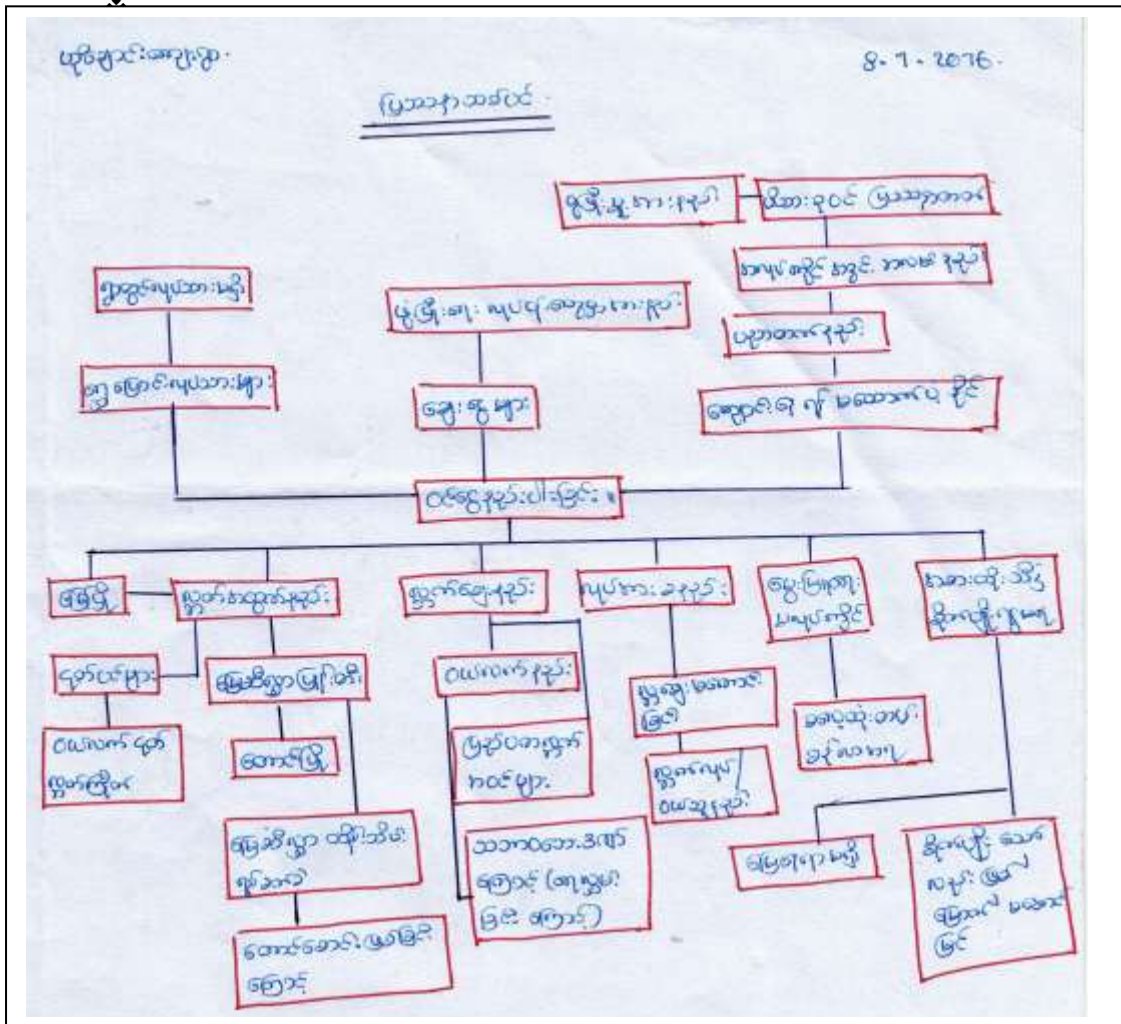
ဟုဝ်ချွန်းကျေးရွာ·

8·7·2016·

ပြဿနာသစ်ပင်

မြို့နှင့်ဝေးကွာခြင်း

ကျောင်းစိုက်သမားနည်း

ကျွန်းသမား

ရှာဖွေလုပ်သားများ

မြို့ကျေးလုပ်ရည်ကိုင်ရည်အားနည်း

ပညာအားနည်း

ဈေးကွက်များ

ကျောင်းရဲ့ကျော်မထောက်ပနိုင်

ဝင်ငွေနည်းပါးခြင်း

ဖြစ်မြို့

ရှာဖွေစားသောက်နည်း

ရွှေ့ပြောင်းနည်း

လုပ်အား ခနည်း

ငွေကြေးမလုပ်ကိုင်

အစားထိုးမှိုမှုမရှိ

ငှက်ပင်များ

မြေအိုရှာဖြတ်ခြင်း

ဝယ်လက်နည်း

ကျန်းမာရေးမကောင်းခြင်း

ဓလေ့ထုံးတမ်းစဉ်လာ

ဝယ်လက်ငှက်ရှာကျိုး

တောင်ယာ

ဖြည့်ပစ္စည်းရှာဖွေမှု

ရှာလုပ်ဝယ်ရနည်း

ကြက်သားမြိုကို

ရှာဖွေမြေအိုးမှုကျော်

သဘာဝဘေးဒဏ်ကြောင့်

မြေဆီလွှာမရှိ

ခိုးလှိုး လေလွင့်ဖြစ်မြောက်မကောင်းဖြင့်

တောင်ယာဖြေမြေကြောင့်